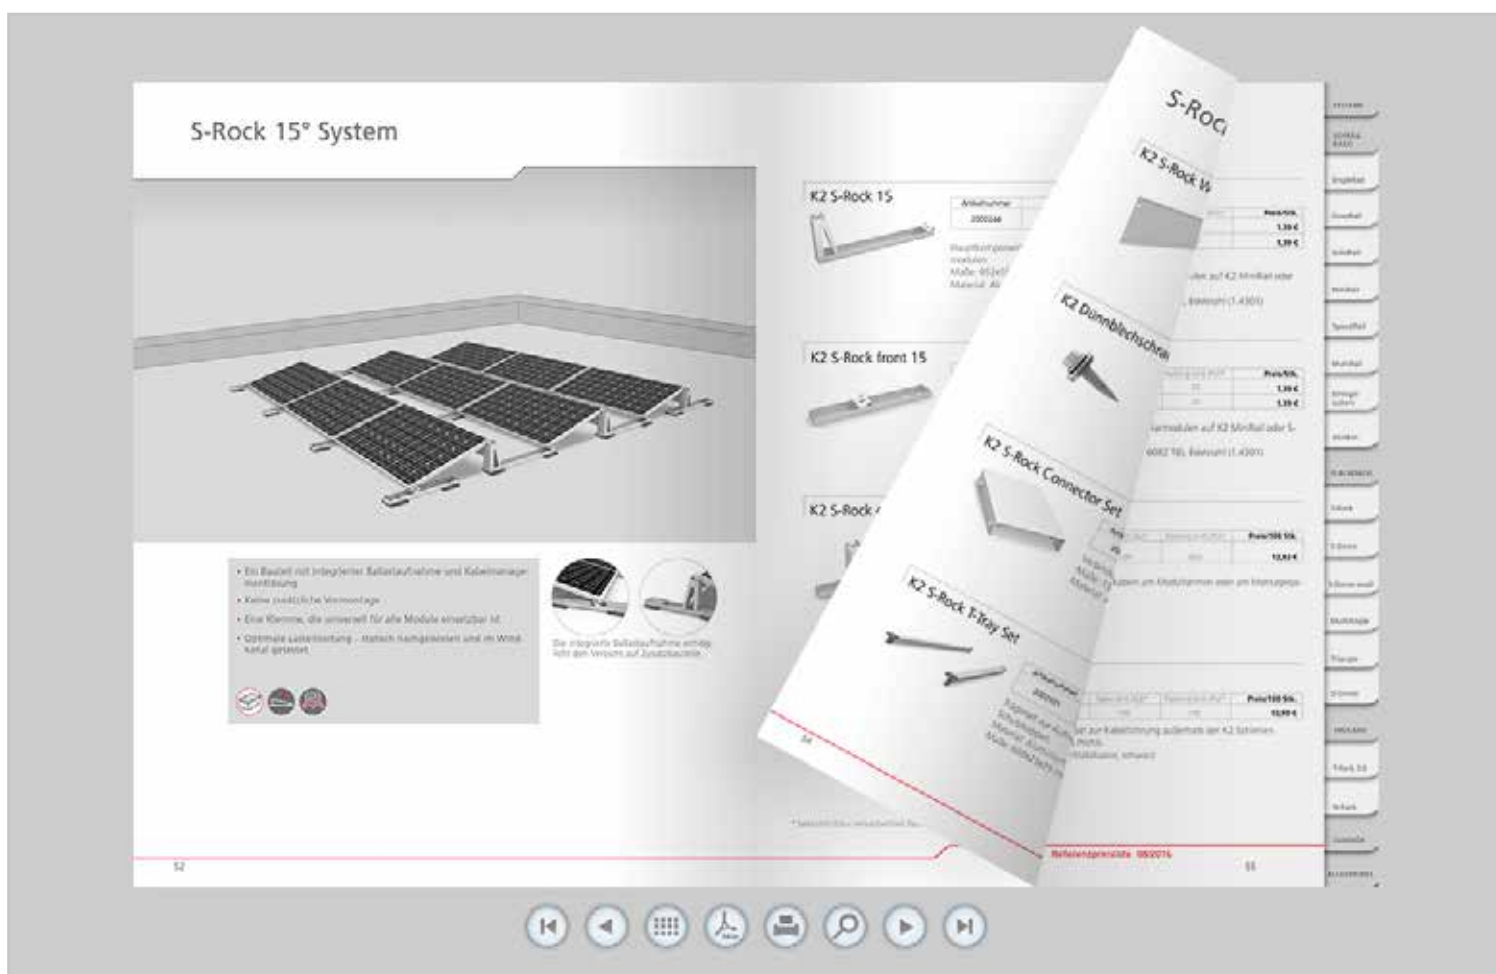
S-Rock 15° System

• Ein Bauteil mit integrierter Ballastaufnahme und Kabelmanagementlösung
• Keine zusätzliche Vormontage
• Eine Klemme, die universell für alle Module einsetzbar ist
• Optimale Lastenverteilung – statisch nachgewiesen und im Windkanal getestet

Die integrierte Ballastaufnahme erhöht den Verzicht auf Zusatzbauteile.

52

K2 S-Rock 15

Artikelnummer
2000266

K2 S-Rock front 15

K2 S-Rock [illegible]

Preis/Stk.
1,39 €
1,39 €

Preis/Stk.
1,39 €
1,39 €

Preis/100 Stk.
10,93 €

Preis/100 Stk.
10,99 €

Referenzpreisliste 08/2016

55

S-Rock

K2 S-Rock W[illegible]

K2 Dünnblechschra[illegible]

K2 S-Rock Connector Set

K2 S-Rock T-Tray Set

54